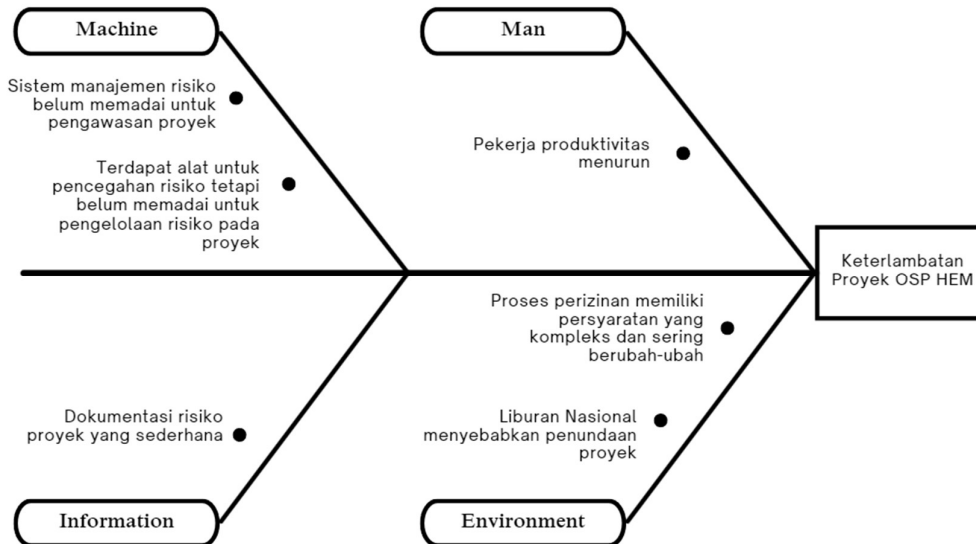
Machine

Sistem manajemen risiko belum memadai untuk pengawasan proyek

Terdapat alat untuk pencegahan risiko tetapi belum memadai untuk pengelolaan risiko pada proyek

Man

Pekerja produktivitas menurun

Keterlambatan Proyek OSP HEM

Proses perizinan memiliki persyaratan yang kompleks dan sering berubah-ubah

Liburan Nasional menyebabkan penundaan proyek

Dokumentasi risiko proyek yang sederhana

Information

Environment